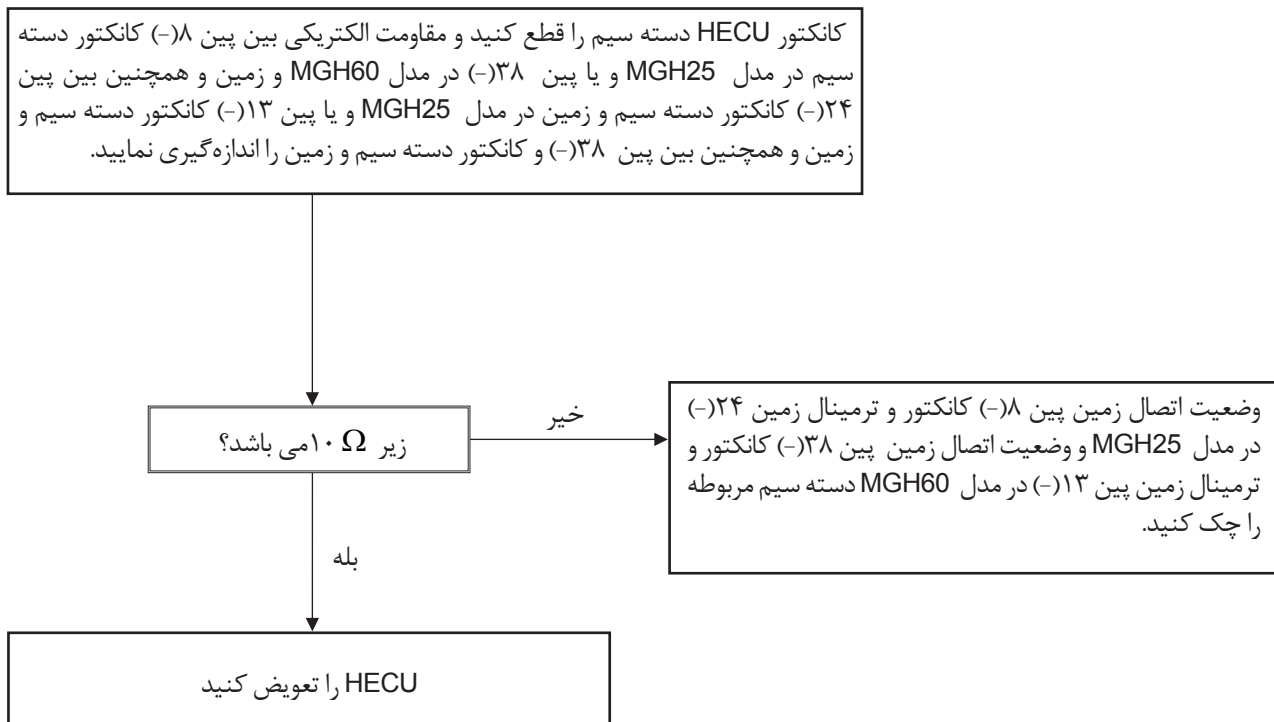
کانکتور HECU دسته سیم را قطع کنید و مقاومت الکتریکی بین پین ۸(-) کانکتور دسته سیم در مدل MGH25 و یا پین ۳۸(-) در مدل MGH60 و زمین و همچنین بین پین ۲۴(-) کانکتور دسته سیم و زمین در مدل MGH25 و یا پین ۱۳(-) کانکتور دسته سیم و زمین و همچنین بین پین ۳۸(-) و کانکتور دسته سیم و زمین را اندازه‌گیری نمایید.

زیر $\Omega$ ۱۰می باشد؟

خیر

وضعیت اتصال زمین پین ۸(-) کانکتور و ترمینال زمین ۲۴(-) در مدل MGH25 و وضعیت اتصال زمین پین ۳۸(-) کانکتور و ترمینال زمین پین ۱۳(-) در مدل MGH60 دسته سیم مربوطه را چک کنید.

بله

HECU را تعویض کنید